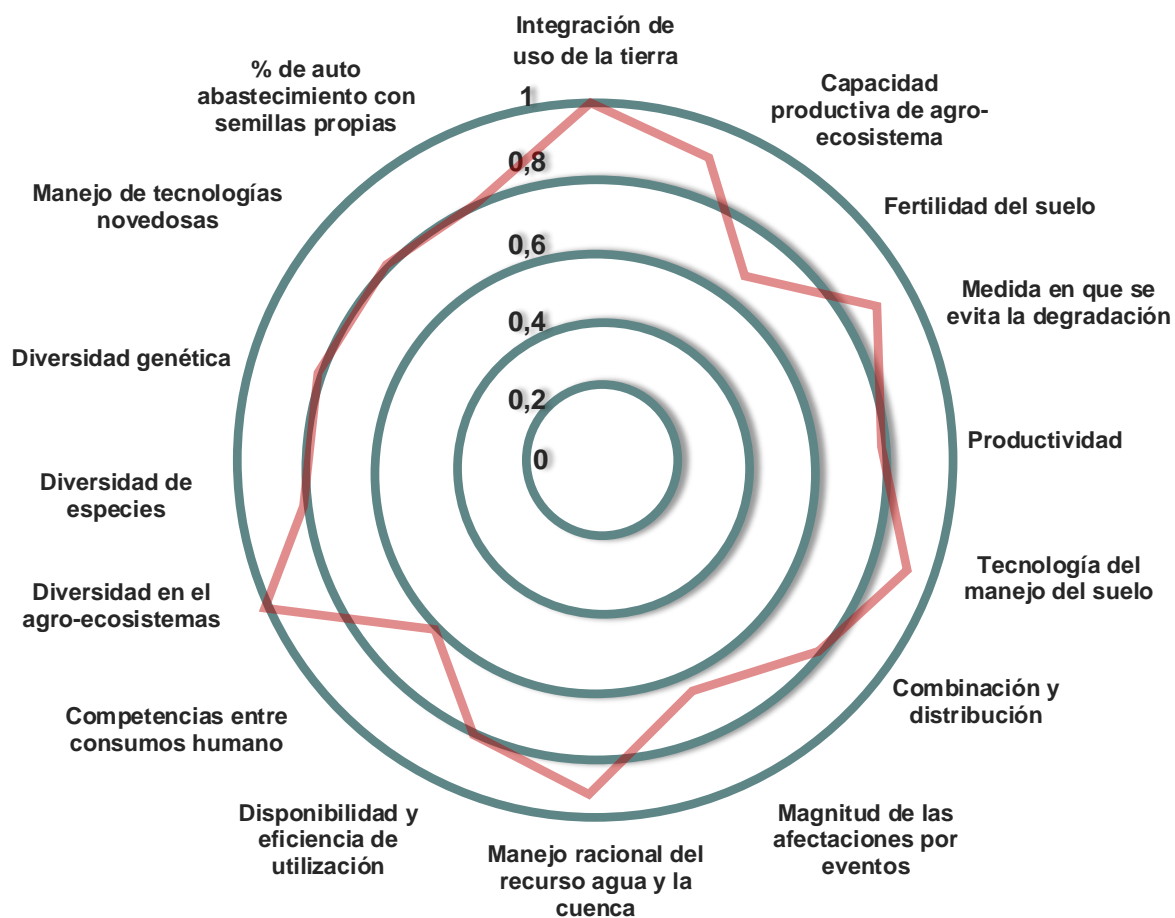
Integración de uso de la tierra

Capacidad productiva de agro-ecosistema

Fertilidad del suelo

Medida en que se evita la degradación

Productividad

Tecnología del manejo del suelo

Combinación y distribución

Magnitud de las afectaciones por eventos

Manejo racional del recurso agua y la cuenca

Disponibilidad y eficiencia de utilización

Competencias entre consumos humano

Diversidad en el agro-ecosistemas

Diversidad de especies

Diversidad genética

Manejo de tecnologías novedosas

% de auto abastecimiento con semillas propias

1
0,8
0,6
0,4
0,2
0